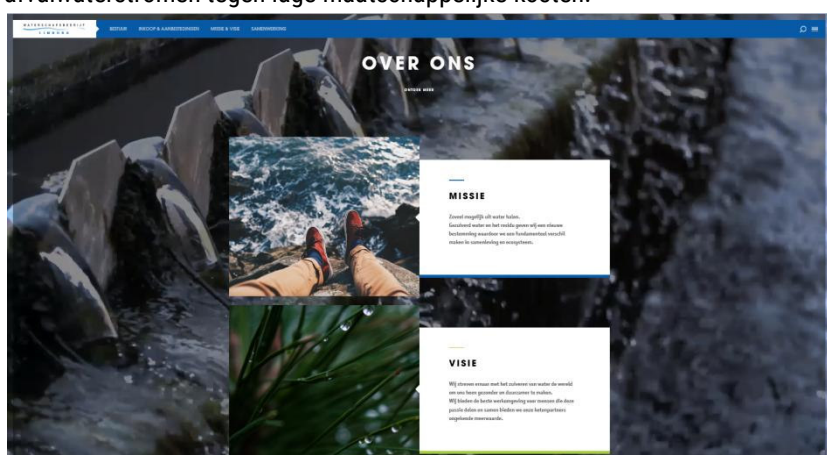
afvalwaterstromen tegen lage maatschappelijke kosten.

WATERSCHAPSBEDRIJF LIMBURG

BESTUUR INKOOP & AANBESTEDINGEN MISSIE & VISIE SAMENWERKING

OVER ONS

ONTDEK MEER

MISSIE

Zoveel mogelijk uit water halen.
Gezuiverd water en het residu geven wij een nieuwe bestemming waardoor we een fundamenteel verschil maken in samenleving en ecosysteem.

VISIE

Wij streven ernaar met het zuiveren van water de wereld om ons heen gezonder en duurzamer te maken.
Wij bieden de beste werkomgeving voor mensen die deze puzzle delen en samen bieden we onze ketenpartners zorgeloos meerwaarde.